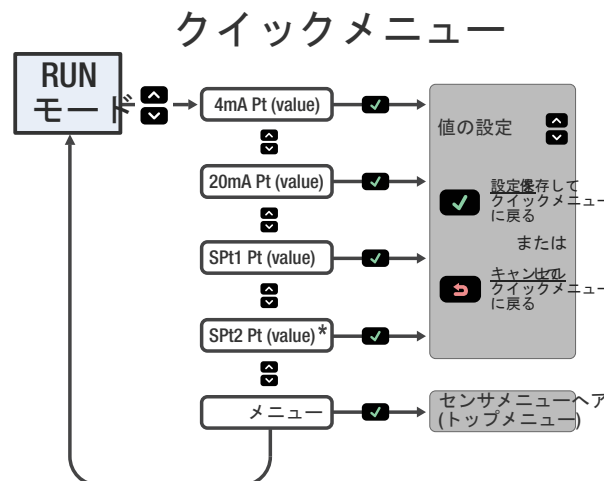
クイックメニュー

RUN
モード

4mA Pt (value)

20mA Pt (value)

SPt1 Pt (value)

SPt2 Pt (value)*

メニュー

値の設定

設定を保存して
クイックメニュー
に戻る

または

キャンセルして
クイックメニュー
に戻る

センサメニューへア
(トップメニュー)